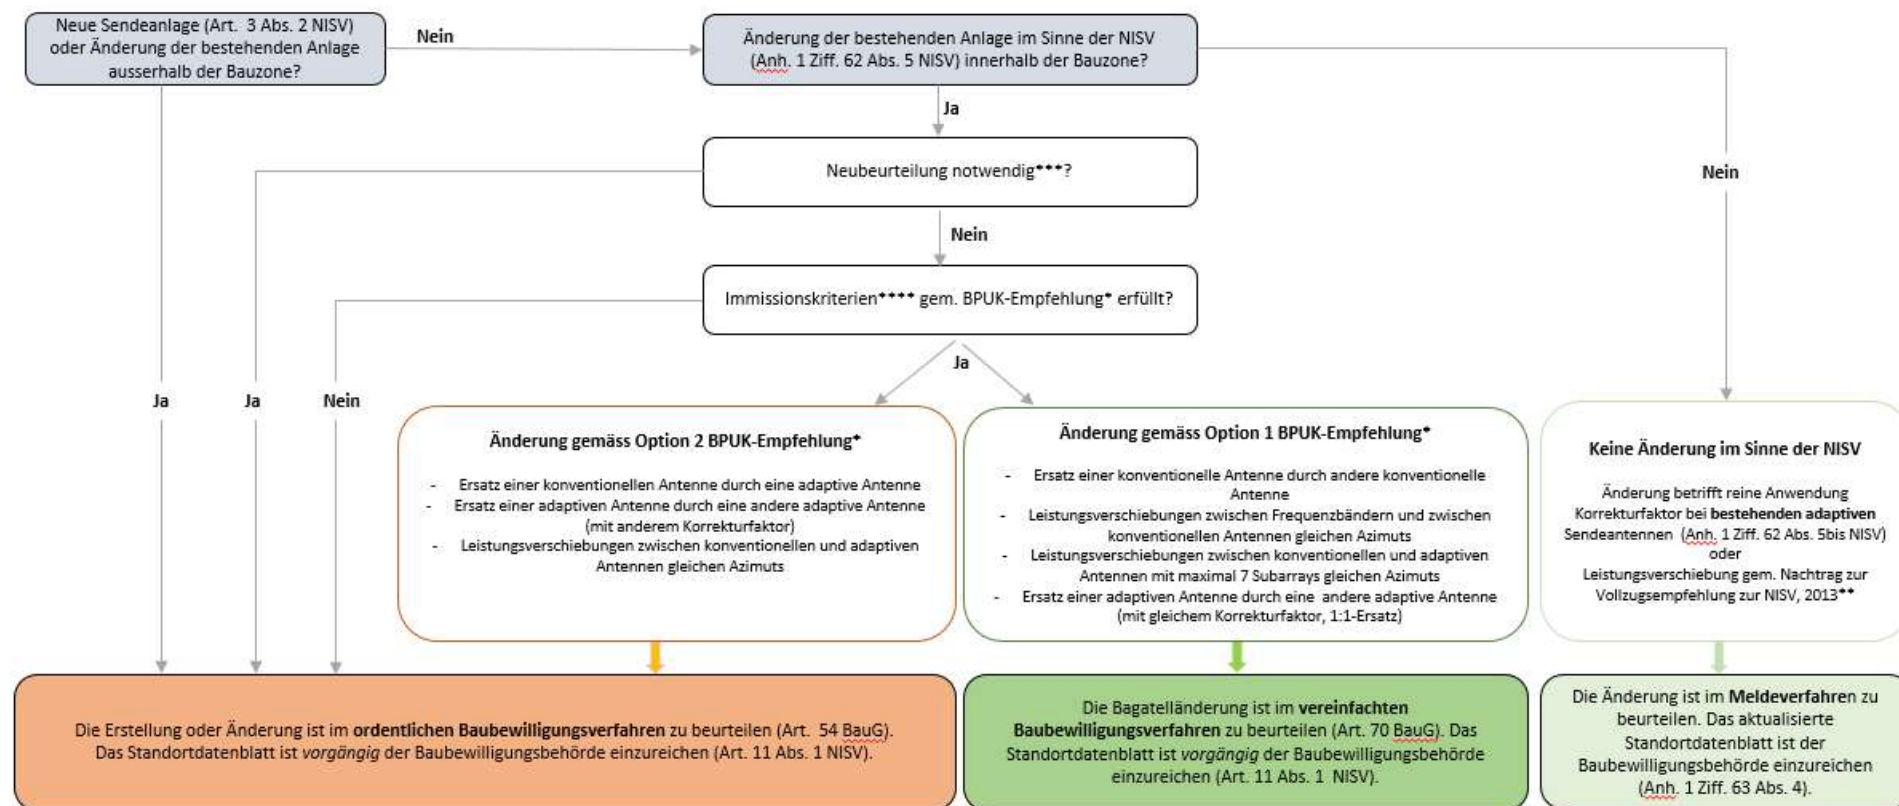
Neue Sendeanlage (Art. 3 Abs. 2 NISV) oder Änderung der bestehenden Anlage ausserhalb der Bauzone?

Nein

Änderung der bestehenden Anlage im Sinne der NISV (Anh. 1 Ziff. 62 Abs. 5 NISV) innerhalb der Bauzone?

Ja

Neubeurteilung notwendig***?

Nein

Nein

Immissionskriterien**** gem. BPUK-Empfehlung* erfüllt?

Ja

Ja

Ja

Nein

Änderung gemäss Option 2 BPUK-Empfehlung*

- Ersatz einer konventionellen Antenne durch eine adaptive Antenne
- Ersatz einer adaptiven Antenne durch eine andere adaptive Antenne (mit anderem Korrekturfaktor)
- Leistungsverschiebungen zwischen konventionellen und adaptiven Antennen gleichen Azimuts

Änderung gemäss Option 1 BPUK-Empfehlung*

- Ersatz einer konventionelle Antenne durch andere konventionelle Antenne
- Leistungsverschiebungen zwischen Frequenzbändern und zwischen konventionellen Antennen gleichen Azimuts
- Leistungsverschiebungen zwischen konventionellen und adaptiven Antennen mit maximal 7 Subarrays gleichen Azimuts
- Ersatz einer adaptiven Antenne durch eine andere adaptive Antenne (mit gleichem Korrekturfaktor, 1:1-Ersatz)

Keine Änderung im Sinne der NISV

Änderung betrifft reine Anwendung Korrekturfaktor bei **bestehenden adaptiven** Sendeantennen (Anh. 1 Ziff. 62 Abs. 5bis NISV) oder Leistungsverschiebung gem. Nachtrag zur Vollzugsempfehlung zur NISV, 2013**

Die Erstellung oder Änderung ist im **ordentlichen Baubewilligungsverfahren** zu beurteilen (Art. 54 BauG). Das Standortdatenblatt ist *vorgängig* der Baubewilligungsbehörde einzureichen (Art. 11 Abs. 1 NISV).

Die Bagatelländerung ist im **vereinfachten Baubewilligungsverfahren** zu beurteilen (Art. 70 BauG). Das Standortdatenblatt ist *vorgängig* der Baubewilligungsbehörde einzureichen (Art. 11 Abs. 1 NISV).

Die Änderung ist im **Meldeverfahren** zu beurteilen. Das aktualisierte Standortdatenblatt ist der Baubewilligungsbehörde einzureichen (Anh. 1 Ziff. 63 Abs. 4).